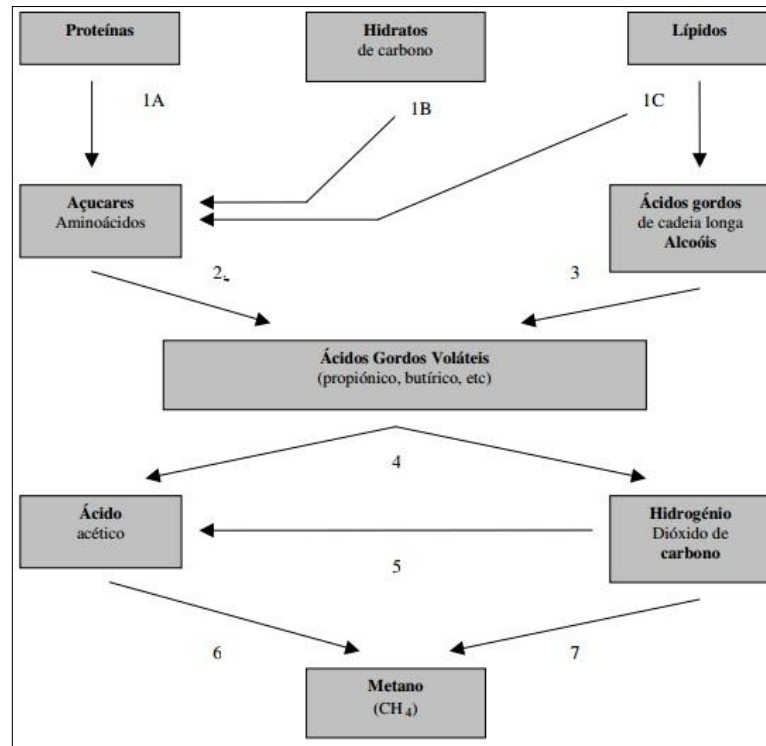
Proteínas

Hidratos de carbono

Lípidos

1A

1B

1C

Açucares Aminoácidos

Ácidos gordos de cadeia longa Alcoóis

2

3

Ácidos Gordos Voláteis (propiónico, butírico, etc)

4

Ácido acético

Hidrogénio Dióxido de carbono

5

6

7

Metano ($CH_4$)